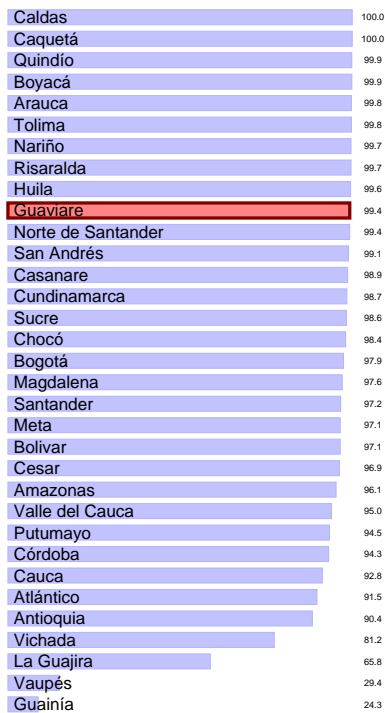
| | |
|---|---|
| Caldas | 100.0 |
| Caquetá | 100.0 |
| Quindío | 99.9 |
| Boyacá | 99.9 |
| Arauca | 99.8 |
| Tolima | 99.8 |
| Nariño | 99.7 |
| Risaralda | 99.7 |
| Huila | 99.6 |
| Guaviare | 99.4 |
| Norte de Santander | 99.4 |
| San Andrés | 99.1 |
| Casanare | 98.9 |
| Cundinamarca | 98.7 |
| Sucre | 98.6 |
| Chocó | 98.4 |
| Bogotá | 97.9 |
| Magdalena | 97.6 |
| Santander | 97.2 |
| Meta | 97.1 |
| Bolivar | 97.1 |
| Cesar | 96.9 |
| Amazonas | 96.1 |
| Valle del Cauca | 95.0 |
| Putumayo | 94.5 |
| Córdoba | 94.3 |
| Cauca | 92.8 |
| Atlántico | 91.5 |
| Antioquia | 90.4 |
| Vichada | 81.2 |
| La Guajira | 65.8 |
| Vaupés | 29.4 |
| Guainía | 24.3 |